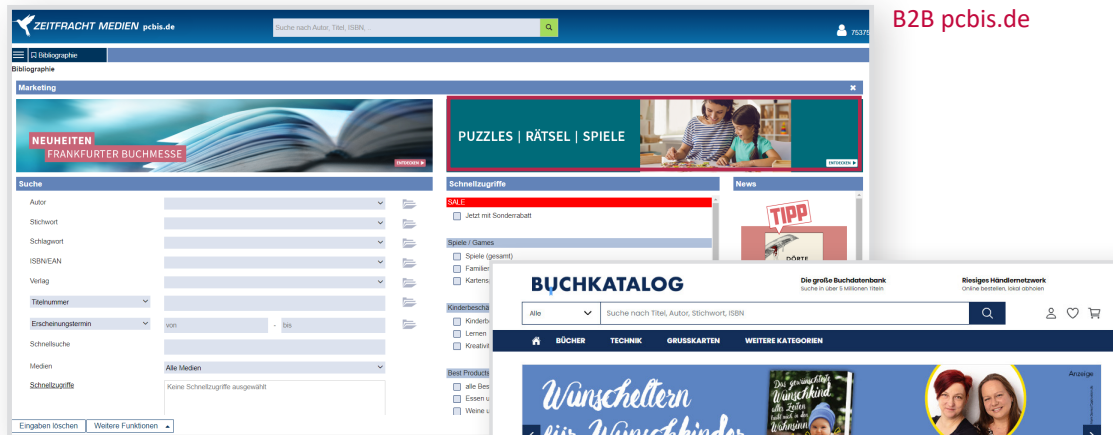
ZEITFRACHT MEDIEN pcbis.de

Suche nach Autor, Titel, ISBN, ...

75375

B2B pcbis.de

Bibliographie

Bibliographie

Marketing

NEUHEITEN
FRANKFURTER BUCHMESSE

ENTDECKEN

PUZZLES | RÄTSEL | SPIELE

ENTDECKEN

Suche

Autor

Stichwort

Schlagwort

ISBN/EAN

Verlag

Titelnummer

Erscheinungstermin

von

-

bis

Schnellsuche

Medien

Alle Medien

Schnellzugriffe

Keine Schnellzugriffe ausgewählt

Schnellzugriffe

SALE

Jetzt mit Sonderrabatt

Spiele / Games

Spiele (gesamt)

Familien

Kartens

Kinderbesch

Kinder

Lernen

Kreativ

Best Product

alle Bes

Essen u

Weine u

News

TIPP

DÖRTE

Eingaben löschen

Weitere Funktionen

BUCHKATALOG

Die große Buchdatenbank
Suche in über 5 Millionen Titeln

Riesiges Händlernetzwerk
Online bestellen, lokal abholen

Alle

Suche nach Titel, Autor, Stichwort, ISBN

BÜCHER

TECHNIK

GRUSSKARTEN

WEITERE KATEGORIEN

Anzeige

Wunscheltern für Wunschkinder

Das gewünschteste Wunschkind aller Zeiten treibt mich in den Wahnsinn